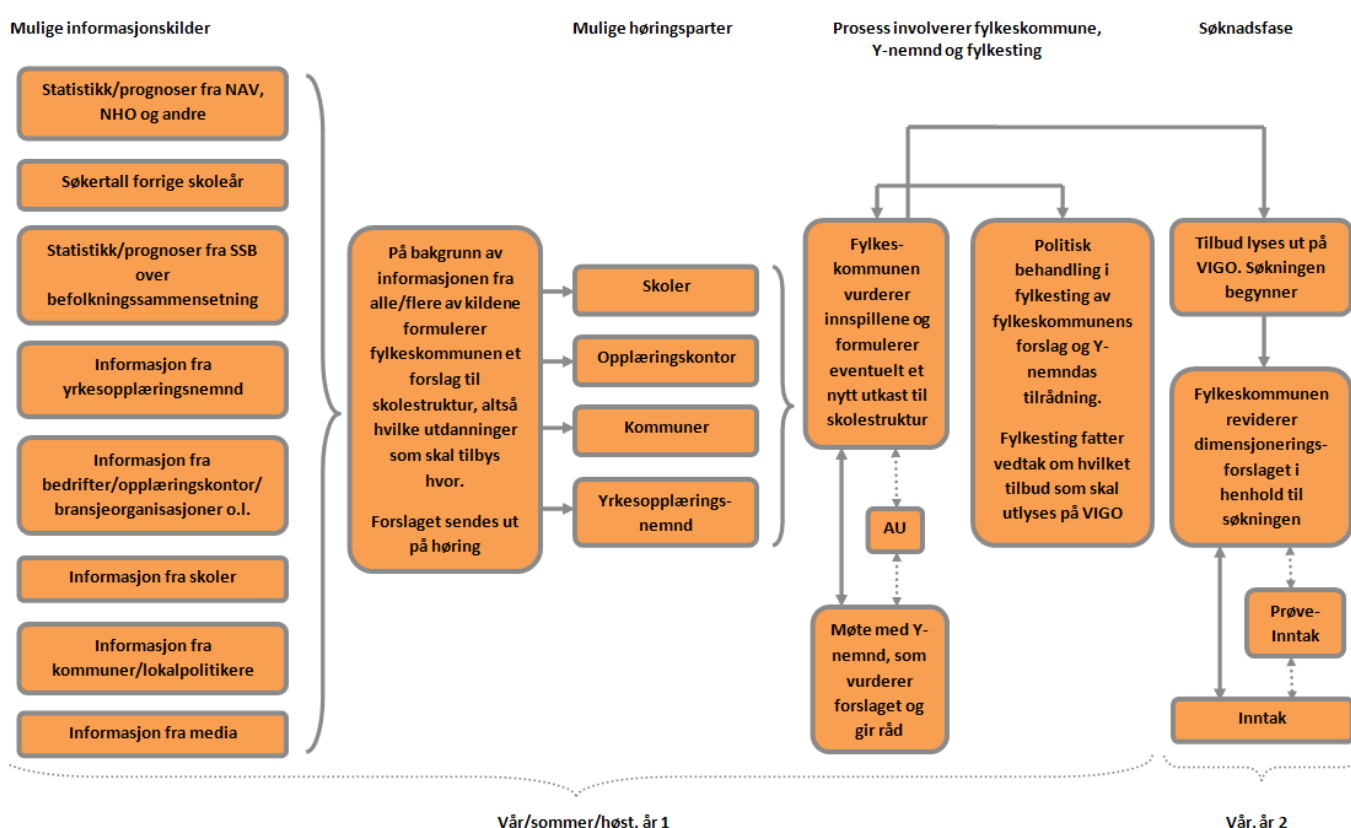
Mulige informasjonskilder

Statistikk/prognoser fra NAV, NHO og andre

Søkertall forrige skoleår

Statistikk/prognoser fra SSB over befolkningssammensetning

Informasjon fra yrkesopplæringsnemnd

Informasjon fra bedrifter/opplæringskontor/ bransjeorganisasjoner o.l.

Informasjon fra skoler

Informasjon fra kommuner/lokalpolitikere

Informasjon fra media

På bakgrunn av informasjonen fra alle/flere av kildene formulerer fylkeskommunen et forslag til skolestruktur, altså hvilke utdanninger som skal tilbys hvor.

Forslaget sendes ut på høring

Mulige høringsparter

Skoler

Opplæringskontor

Kommuner

Yrkesopplæringsnemnd

Prosess involverer fylkeskommune, Y-nemnd og fylkesting

Fylkeskommunen vurderer innspillene og formulerer eventuelt et nytt utkast til skolestruktur

AU

Møte med Y-nemnd, som vurderer forslaget og gir råd

Politisk behandling i fylkesting av fylkeskommunens forslag og Y-nemndas tilrådning.

Fylkesting fatter vedtak om hvilket tilbud som skal utlyses på VIGO

Søknadsfase

Tilbud lyses ut på VIGO. Søkningen begynner

Fylkeskommunen reviderer dimensjoneringsforslaget i henhold til søkningen

Prøve-Inntak

Inntak

Vår/sommer/høst. år 1

Vår. år 2